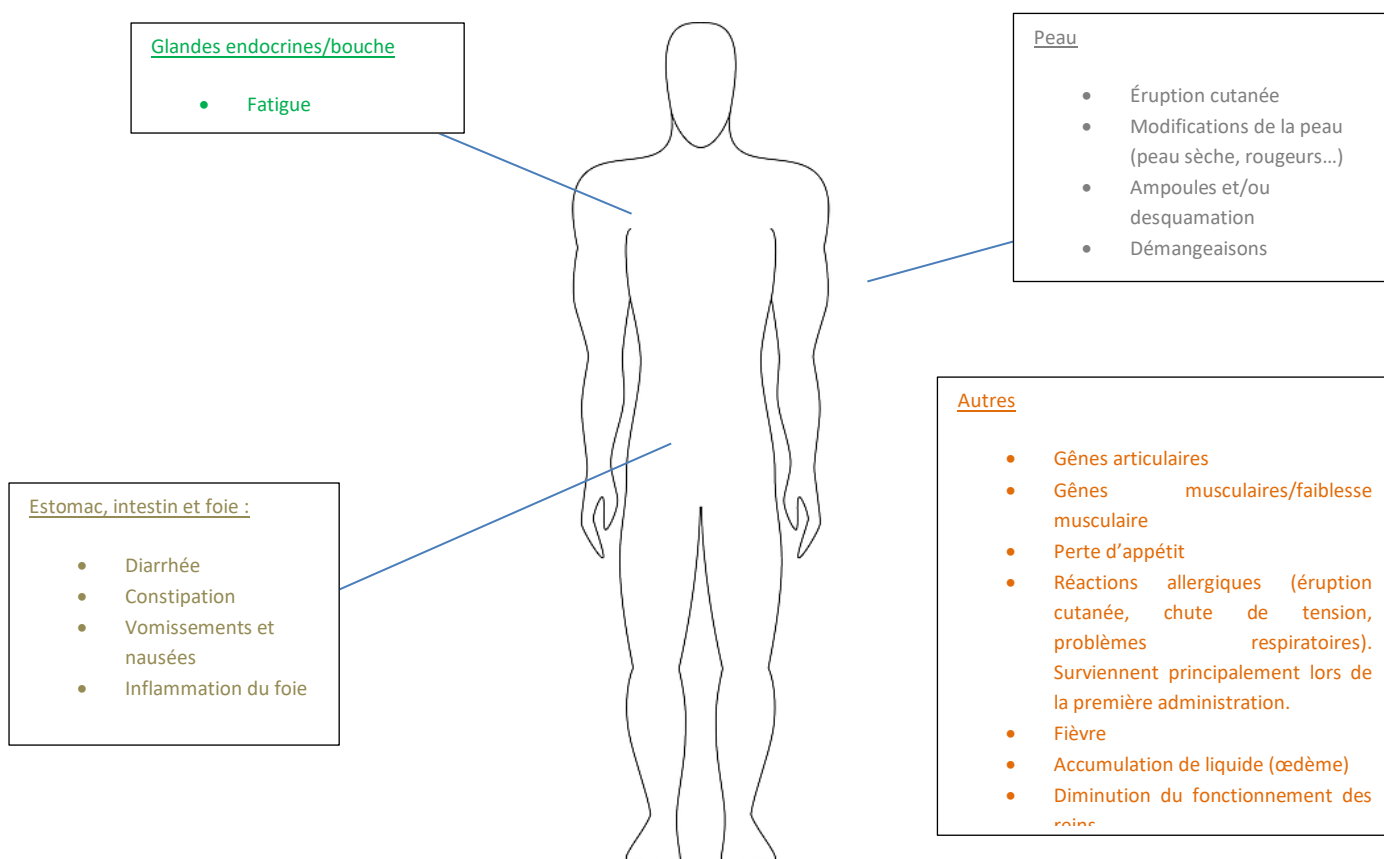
Glandes endocrines/bouche

- Fatigue

Peau

- Éruption cutanée
- Modifications de la peau (peau sèche, rougeurs…)
- Ampoules et/ou desquamation
- Démangeaisons

Autres

- Gênes articulaires
- Gênes musculaires/faiblesse musculaire
- Perte d'appétit
- Réactions allergiques (éruption cutanée, chute de tension, problèmes respiratoires). Surviennent principalement lors de la première administration.
- Fièvre
- Accumulation de liquide (œdème)
- Diminution du fonctionnement des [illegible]

Estomac, intestin et foie :

- Diarrhée
- Constipation
- Vomissements et nausées
- Inflammation du foie